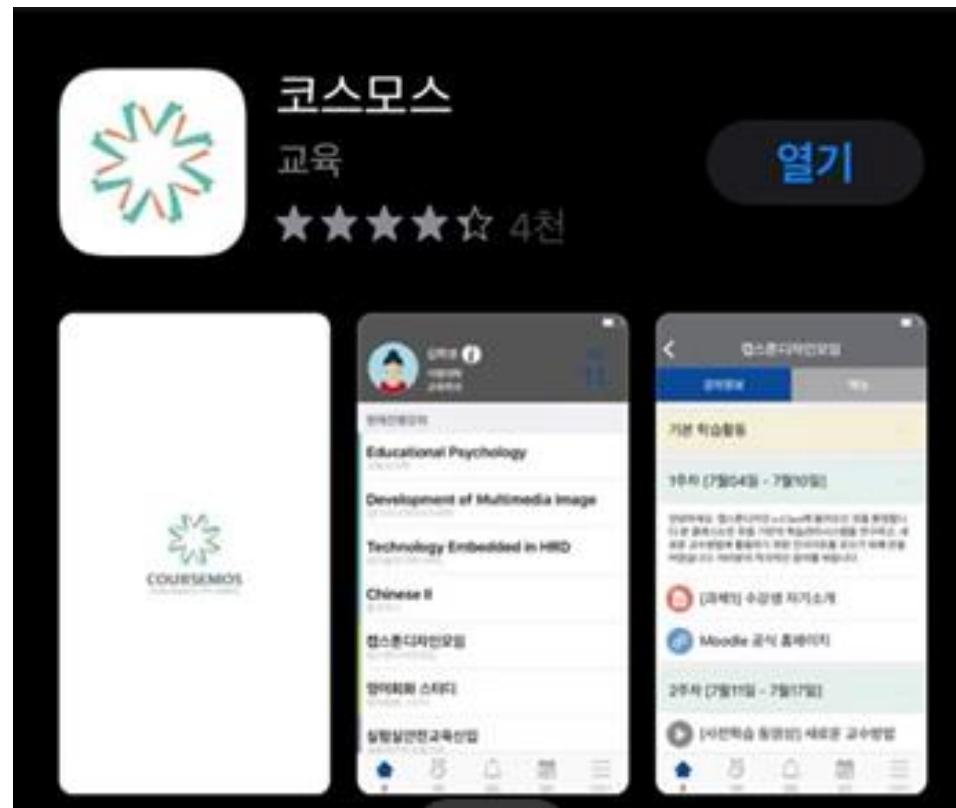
코스모스
교육
★★★★☆ 4천

열기

COURSEMOS

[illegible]
Educational Psychology
Development of Multimedia Image
Technology Embedded in HRD
Chinese II
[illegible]
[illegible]
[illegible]

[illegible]
기본 학습활동
1주차 [7월04일 - 7월10일]
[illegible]
[과제] 수강생 자기소개
Moodle 공식 홈페이지
2주차 [7월11일 - 7월17일]
[사전학습 동영상] 새로운 교수방법